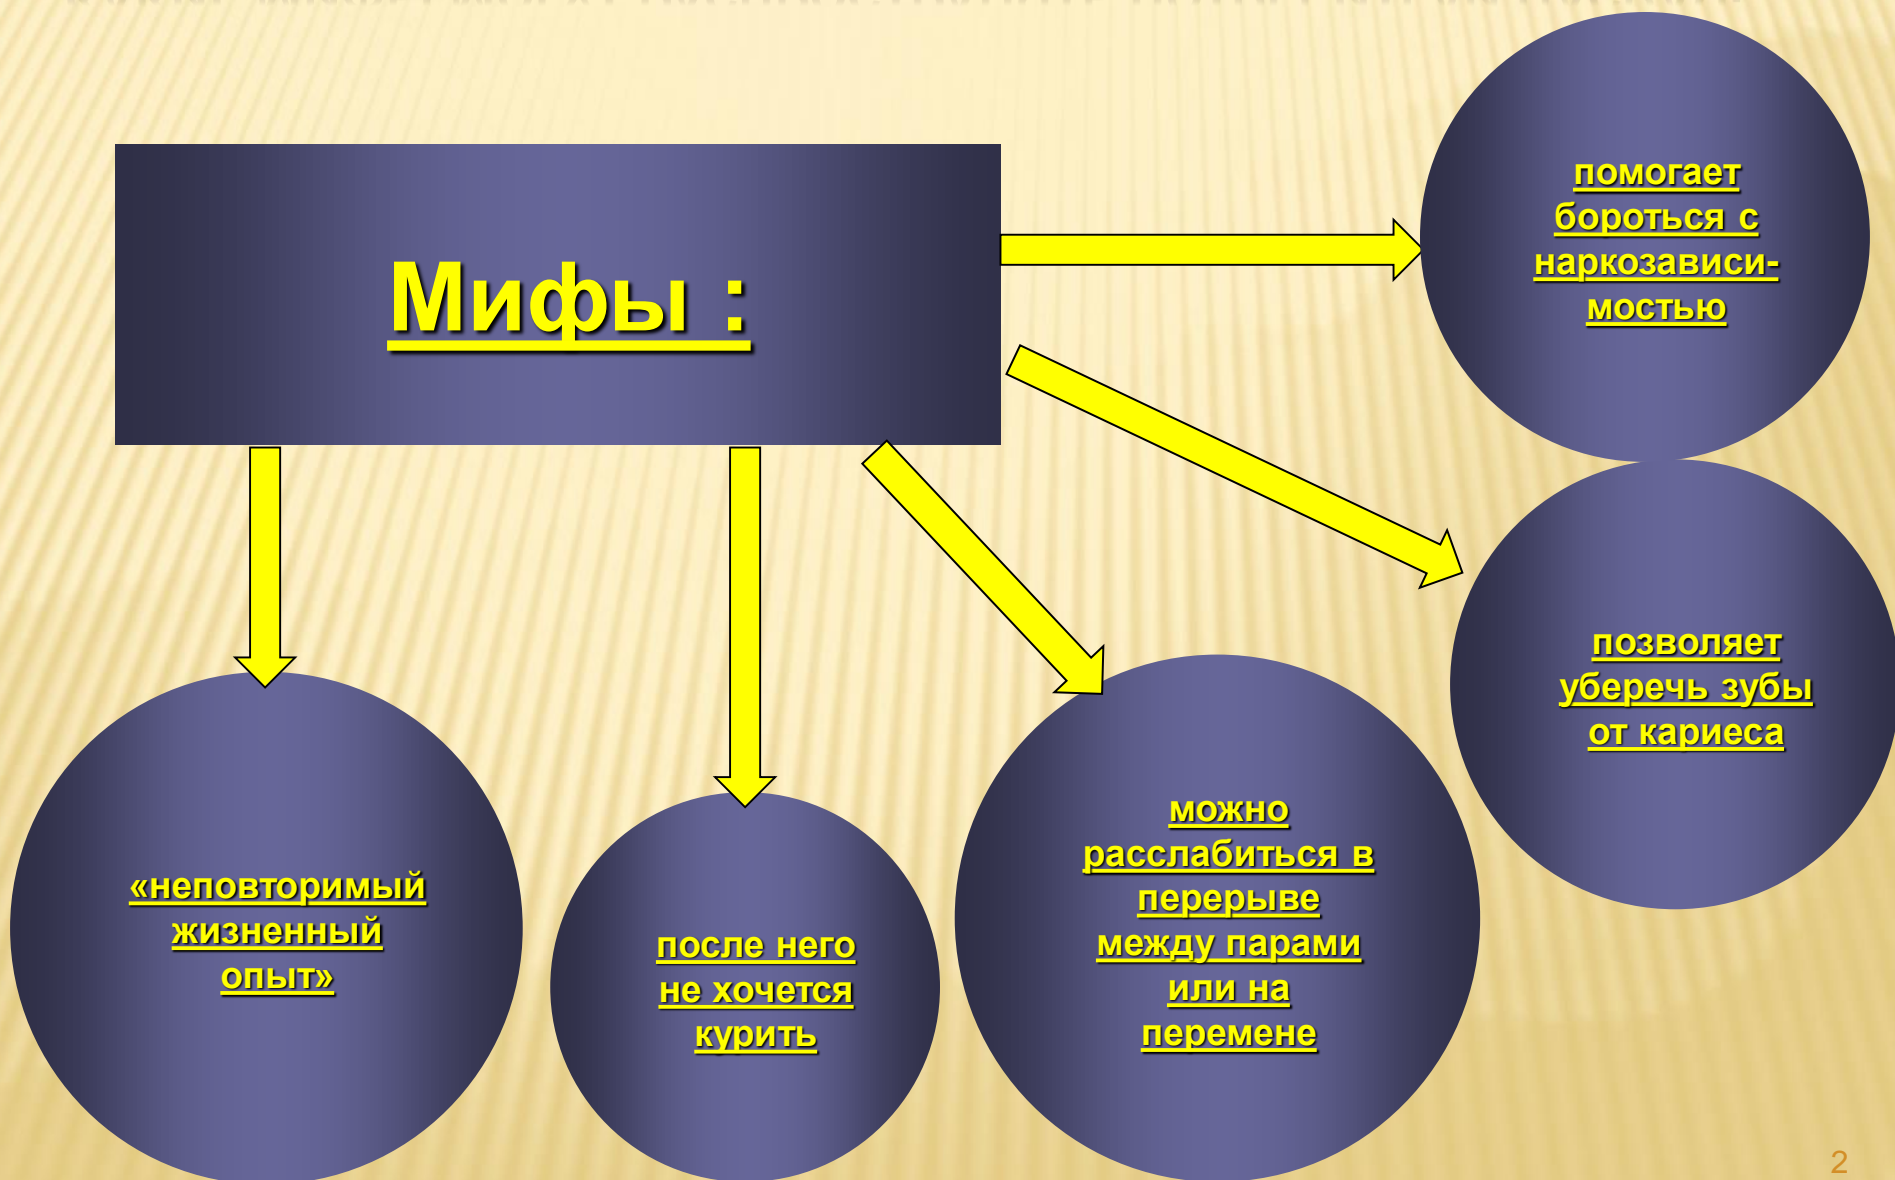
Мифы :

помогает бороться с наркозависимостью

позволяет уберечь зубы от кариеса

«неповторимый жизненный опыт»

после него не хочется курить

можно расслабиться в перерыве между парами или на перемене

2